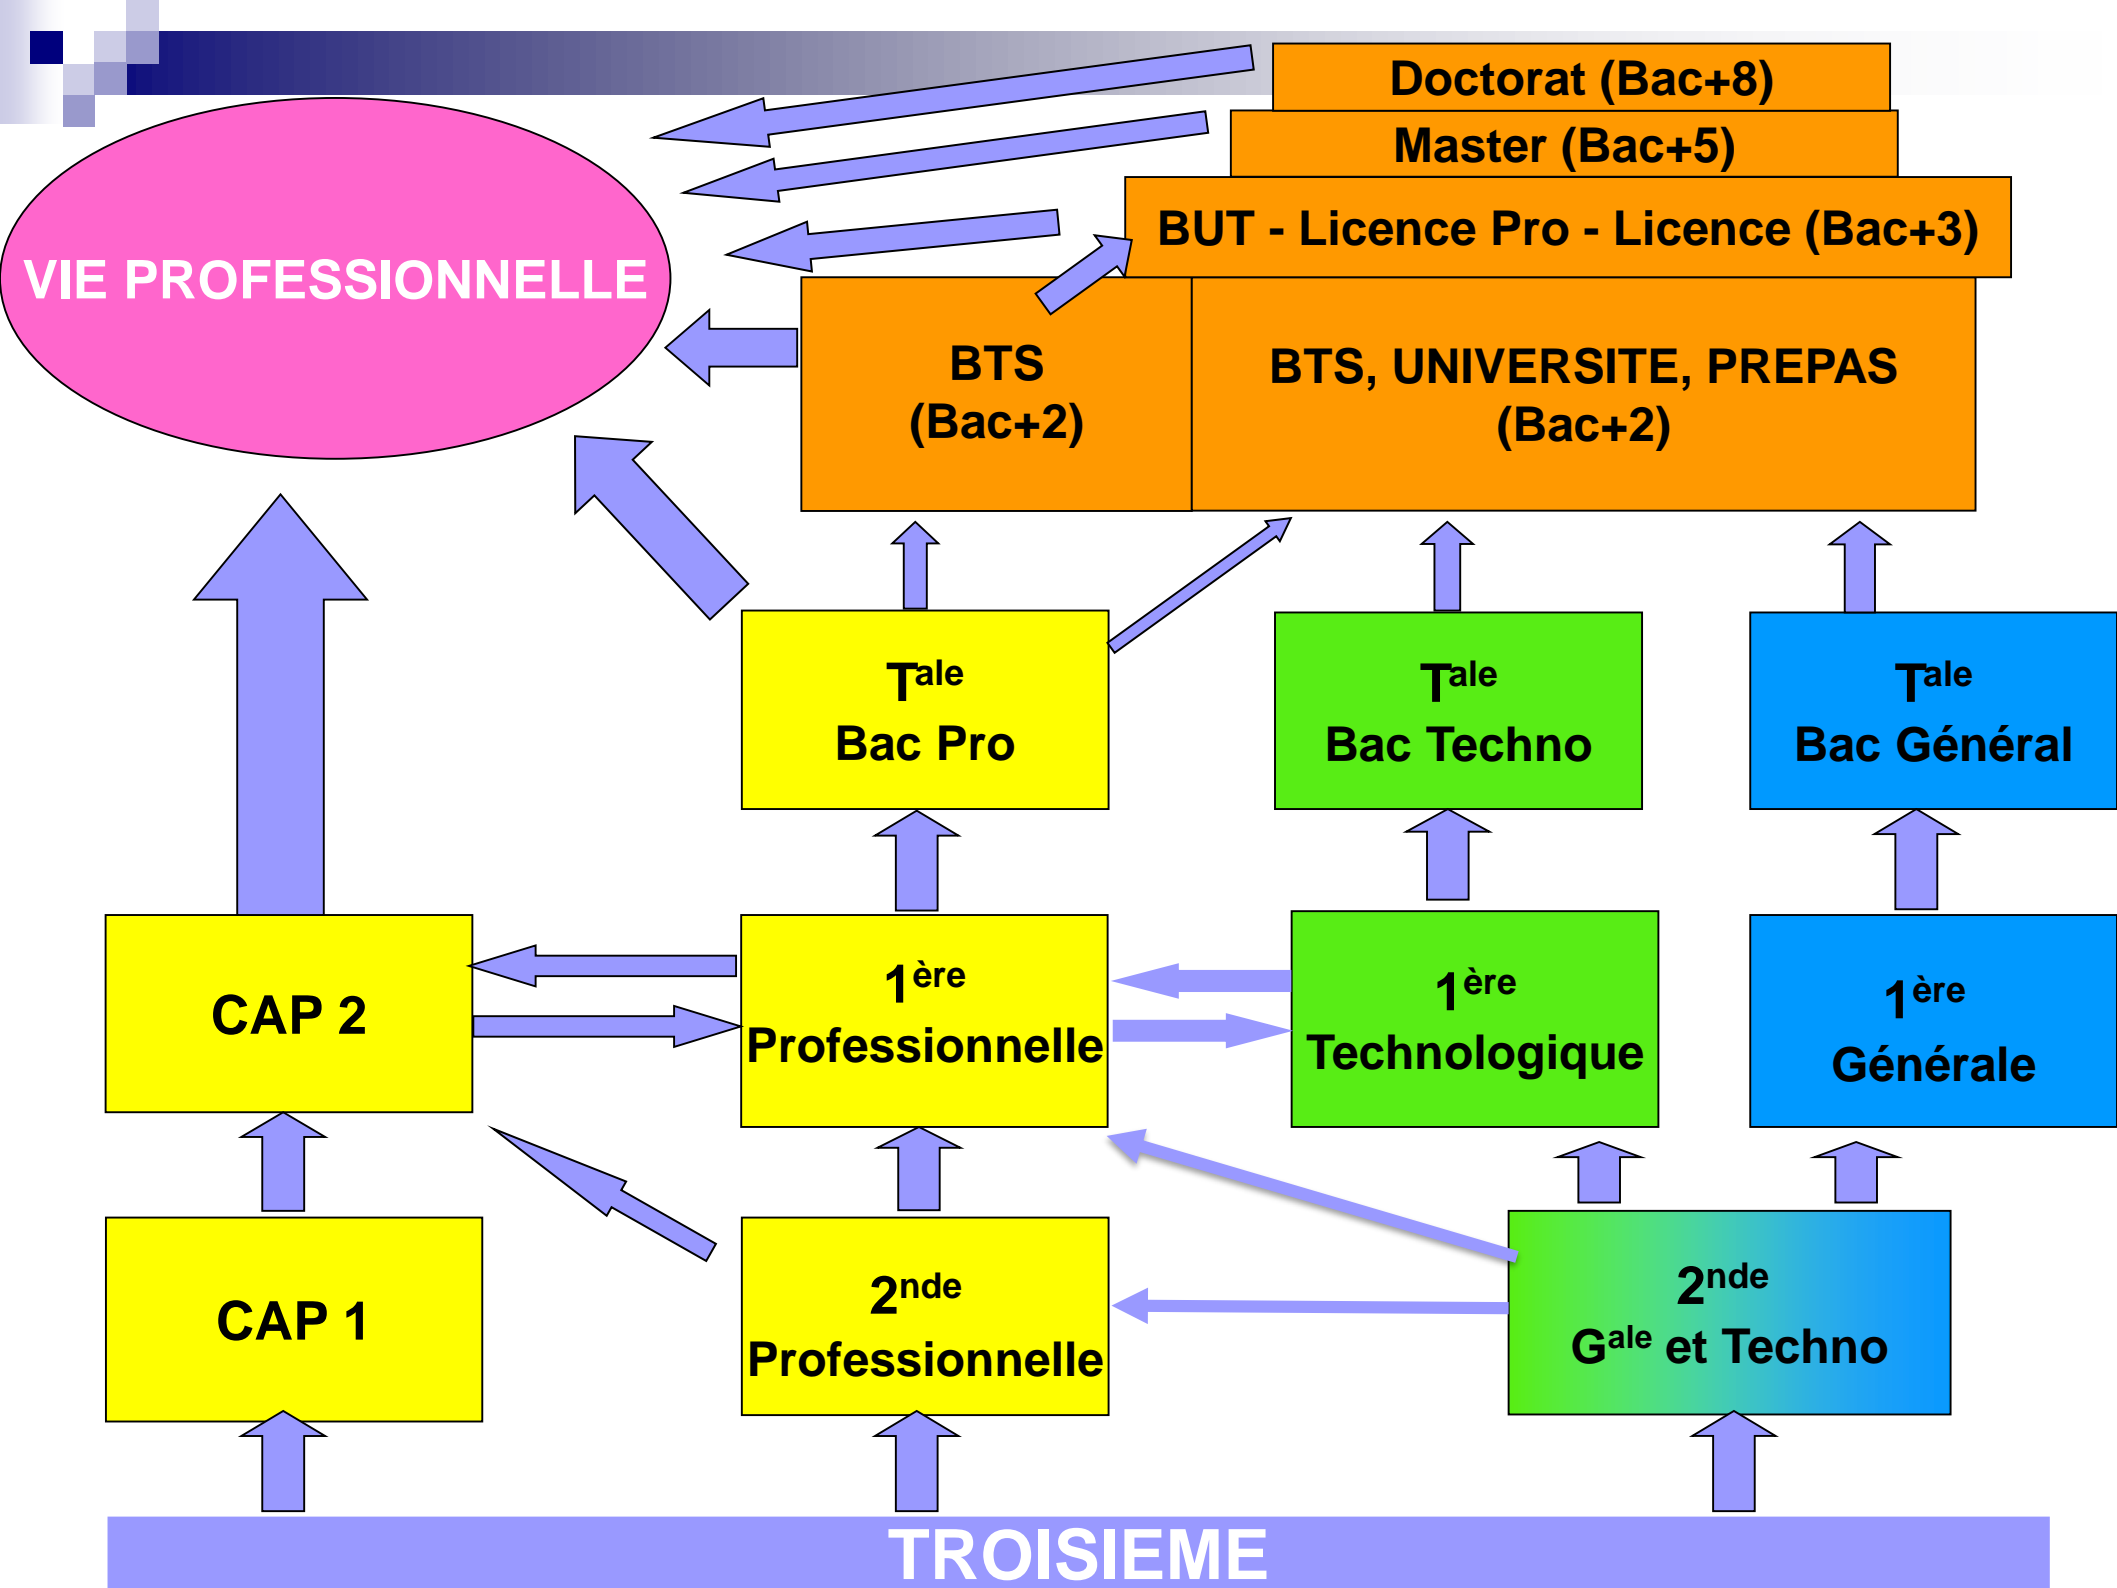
Doctorat (Bac+8)

Master (Bac+5)

BUT - Licence Pro - Licence (Bac+3)

VIE PROFESSIONNELLE

BTS
(Bac+2)

BTS, UNIVERSITE, PREPAS
(Bac+2)

T$^{ale}$
Bac Pro

T$^{ale}$
Bac Techno

T$^{ale}$
Bac Général

CAP 2

1$^{ère}$
Professionnelle

1$^{ère}$
Technologique

1$^{ère}$
Générale

CAP 1

2$^{nde}$
Professionnelle

2$^{nde}$
G$^{ale}$ et Techno

TROISIEME